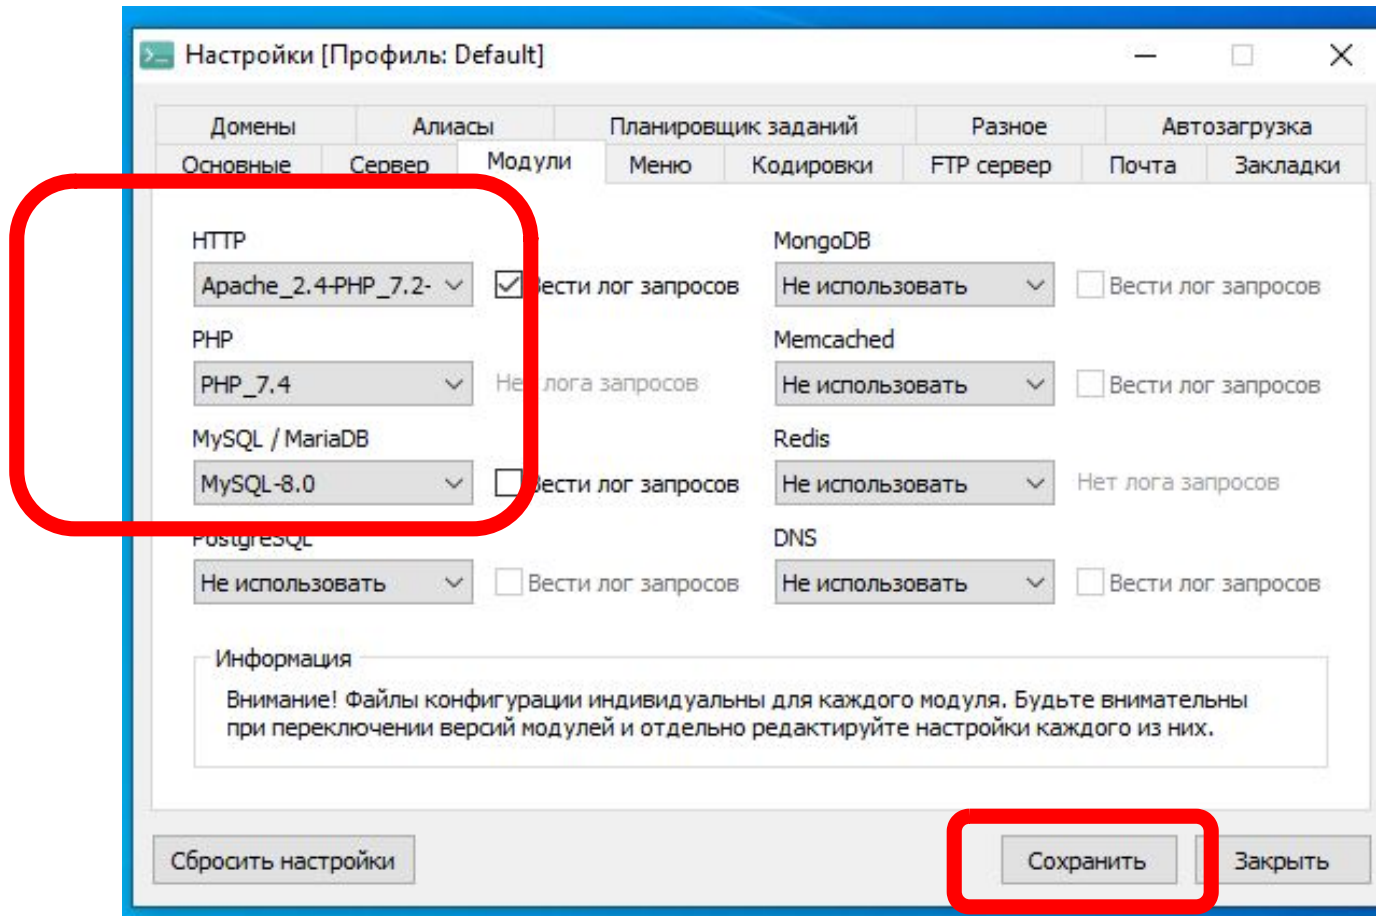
Настройки [Профиль: Default]

Домены | Алиасы | Планировщик заданий | Разное | Автозагрузка
Основные | Сервер | Модули | Меню | Кодировки | FTP сервер | Почта | Закладки

HTTP
Apache_2.4-PHP_7.2-
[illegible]ести лог запросов

PHP
PHP_7.4
Не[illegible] лога запросов

MySQL / MariaDB
MySQL-8.0
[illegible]ести лог запросов

PostgreSQL
Не использовать
Вести лог запросов

MongoDB
Не использовать
Вести лог запросов

Memcached
Не использовать
Вести лог запросов

Redis
Не использовать
Нет лога запросов

DNS
Не использовать
Вести лог запросов

Информация
Внимание! Файлы конфигурации индивидуальны для каждого модуля. Будьте внимательны при переключении версий модулей и отдельно редактируйте настройки каждого из них.

Сбросить настройки
Сохранить
Закрыть